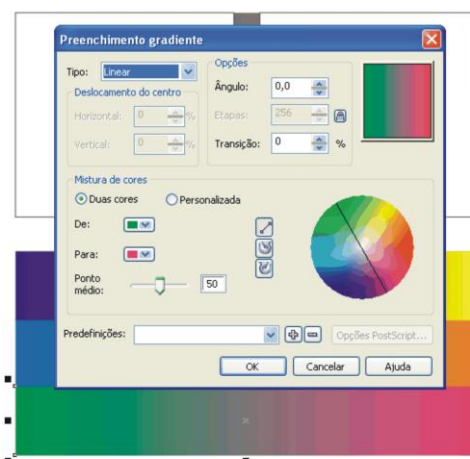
Preenchimento gradiente

Tipo: Linear

Deslocamento do centro

Horizontal: 0 %

Vertical: 0 %

Opções

Ângulo: 0,0

Etapas: 256

Transição: 0 %

Mistura de cores

Duas cores

Personalizada

De:

Para:

Ponto médio: 50

Predefinições:

Opções PostScript...

OK

Cancelar

Ajuda